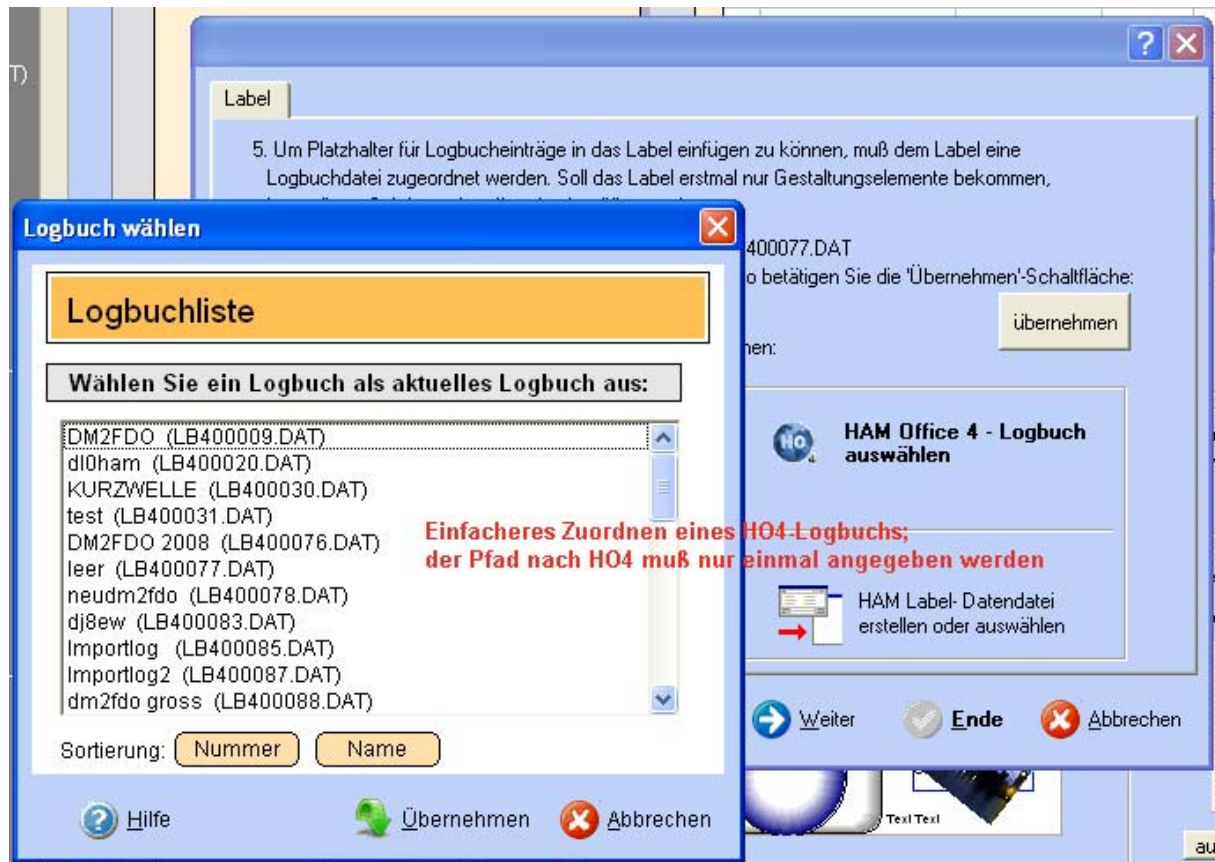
T)

?

Label

5. Um Platzhalter für Logbucheinträge in das Label einfügen zu können, muß dem Label eine Logbuchdatei zugeordnet werden. Soll das Label erstmal nur Gestaltungselemente bekommen,

400077.DAT

o betätigen Sie die 'Übernehmen'-Schaltfläche:

übernehmen

hen:

HAM Office 4 - Logbuch auswählen

HAM Label- Datendatei erstellen oder auswählen

Weiter

Ende

Abbrechen

Logbuch wählen

Logbuchliste

Wählen Sie ein Logbuch als aktuelles Logbuch aus:

DM2FDO (LB400009.DAT)
dl0ham (LB400020.DAT)
KURZWELLE (LB400030.DAT)
test (LB400031.DAT)
DM2FDO 2008 (LB400076.DAT)
leer (LB400077.DAT)
neudm2fdo (LB400078.DAT)
dj8ew (LB400083.DAT)
Importlog (LB400085.DAT)
Importlog2 (LB400087.DAT)
dm2fdo gross (LB400088.DAT)

Sortierung: Nummer Name

Hilfe

Übernehmen

Abbrechen

Einfacheres Zuordnen eines HO4-Logbuchs;
der Pfad nach HO4 muß nur einmal angegeben werden

Text Text

au